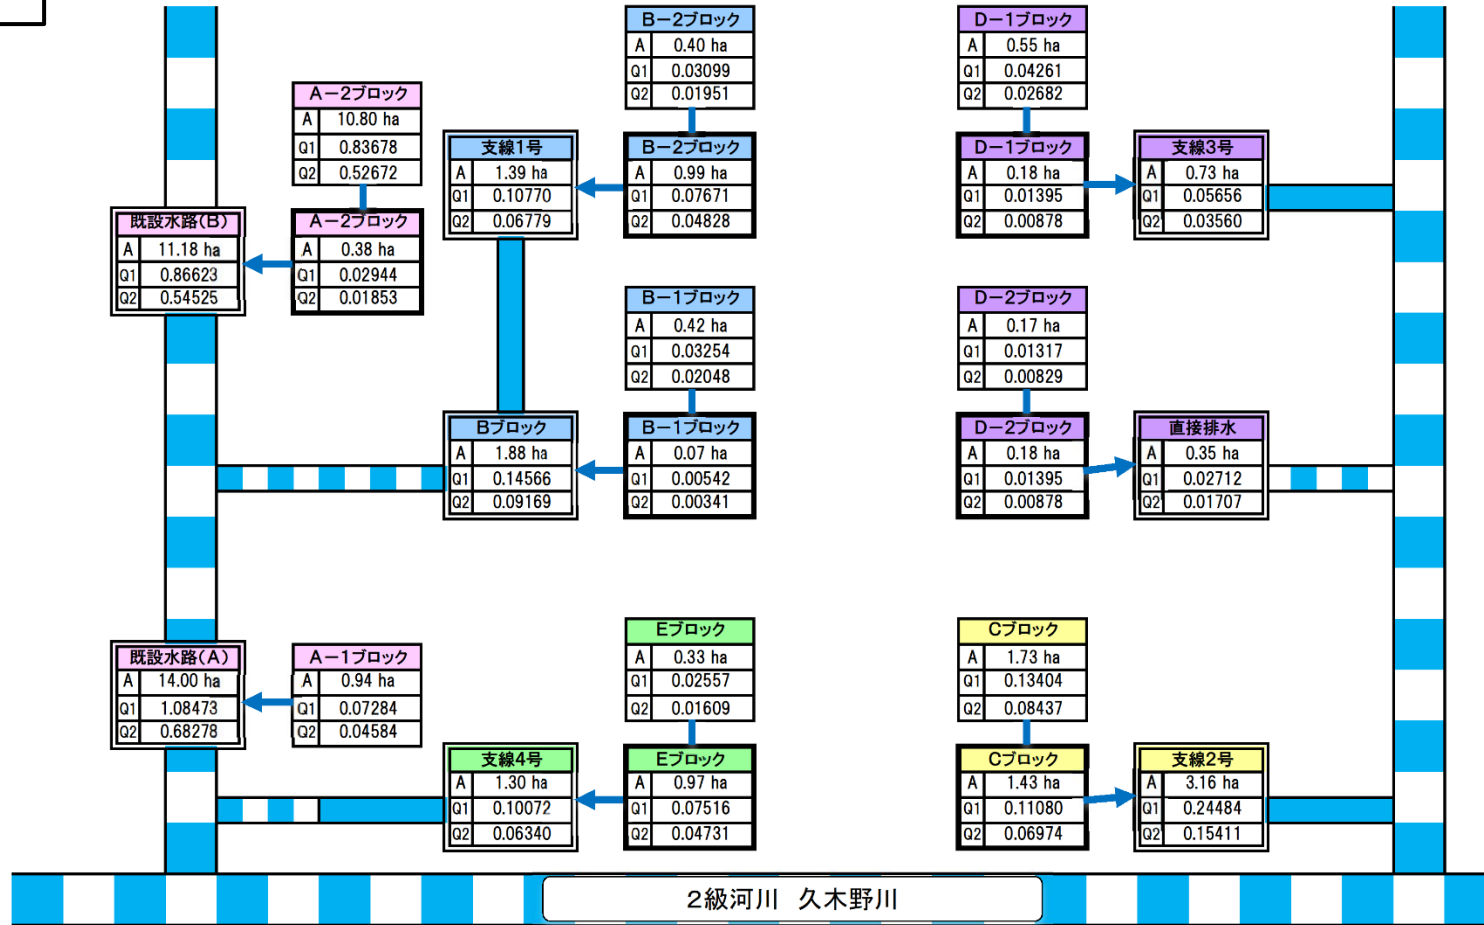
B−2ブロック
| A | 0.40 ha |
|---|---|
| Q1 | 0.03099 |
| Q2 | 0.01951 |

D−1ブロック
| A | 0.55 ha |
|---|---|
| Q1 | 0.04261 |
| Q2 | 0.02682 |

A−2ブロック
| A | 10.80 ha |
|---|---|
| Q1 | 0.83678 |
| Q2 | 0.52672 |

支線1号
| A | 1.39 ha |
|---|---|
| Q1 | 0.10770 |
| Q2 | 0.06779 |

B−2ブロック
| A | 0.99 ha |
|---|---|
| Q1 | 0.07671 |
| Q2 | 0.04828 |

D−1ブロック
| A | 0.18 ha |
|---|---|
| Q1 | 0.01395 |
| Q2 | 0.00878 |

支線3号
| A | 0.73 ha |
|---|---|
| Q1 | 0.05656 |
| Q2 | 0.03560 |

既設水路(B)
| A | 11.18 ha |
|---|---|
| Q1 | 0.86623 |
| Q2 | 0.54525 |

A−2ブロック
| A | 0.38 ha |
|---|---|
| Q1 | 0.02944 |
| Q2 | 0.01853 |

B−1ブロック
| A | 0.42 ha |
|---|---|
| Q1 | 0.03254 |
| Q2 | 0.02048 |

D−2ブロック
| A | 0.17 ha |
|---|---|
| Q1 | 0.01317 |
| Q2 | 0.00829 |

Bブロック
| A | 1.88 ha |
|---|---|
| Q1 | 0.14566 |
| Q2 | 0.09169 |

B−1ブロック
| A | 0.07 ha |
|---|---|
| Q1 | 0.00542 |
| Q2 | 0.00341 |

D−2ブロック
| A | 0.18 ha |
|---|---|
| Q1 | 0.01395 |
| Q2 | 0.00878 |

直接排水
| A | 0.35 ha |
|---|---|
| Q1 | 0.02712 |
| Q2 | 0.01707 |

Eブロック
| A | 0.33 ha |
|---|---|
| Q1 | 0.02557 |
| Q2 | 0.01609 |

Cブロック
| A | 1.73 ha |
|---|---|
| Q1 | 0.13404 |
| Q2 | 0.08437 |

既設水路(A)
| A | 14.00 ha |
|---|---|
| Q1 | 1.08473 |
| Q2 | 0.68278 |

A−1ブロック
| A | 0.94 ha |
|---|---|
| Q1 | 0.07284 |
| Q2 | 0.04584 |

支線4号
| A | 1.30 ha |
|---|---|
| Q1 | 0.10072 |
| Q2 | 0.06340 |

Eブロック
| A | 0.97 ha |
|---|---|
| Q1 | 0.07516 |
| Q2 | 0.04731 |

Cブロック
| A | 1.43 ha |
|---|---|
| Q1 | 0.11080 |
| Q2 | 0.06974 |

支線2号
| A | 3.16 ha |
|---|---|
| Q1 | 0.24484 |
| Q2 | 0.15411 |

2級河川 久木野川